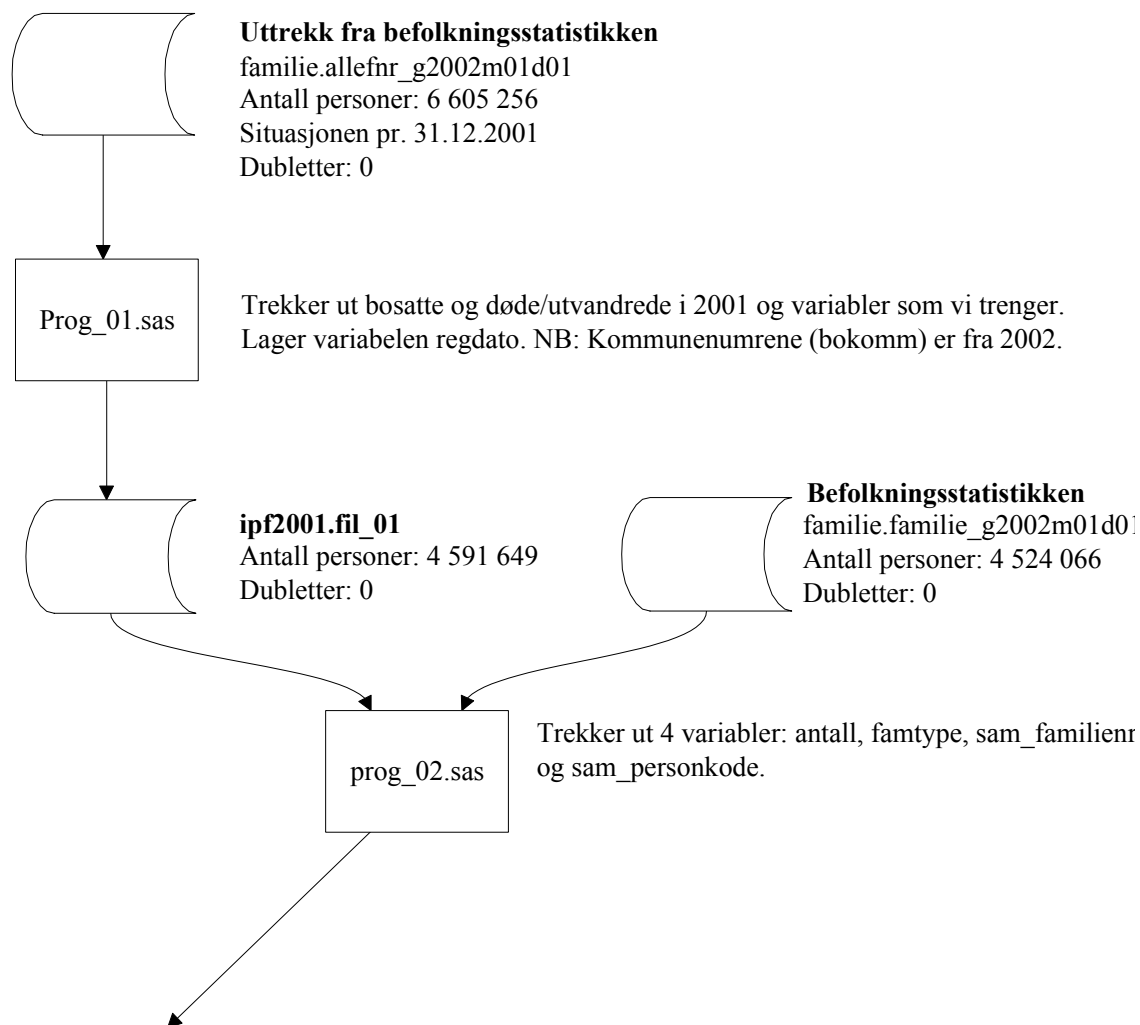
**Uttrekk fra befolkningsstatistikken**
familie.allefnr_g2002m01d01
Antall personer: 6 605 256
Situasjonen pr. 31.12.2001
Dubletter: 0

Prog_01.sas

Trekker ut bosatte og døde/utvandrede i 2001 og variabler som vi trenger. Lager variabelen regdato. NB: Kommunenumrene (bokomm) er fra 2002.

**ipf2001.fil_01**
Antall personer: 4 591 649
Dubletter: 0

**Befolkningsstatistikken**
familie.familie_g2002m01d01
Antall personer: 4 524 066
Dubletter: 0

prog_02.sas

Trekker ut 4 variabler: antall, famtype, sam_familienr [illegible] og sam_personkode.